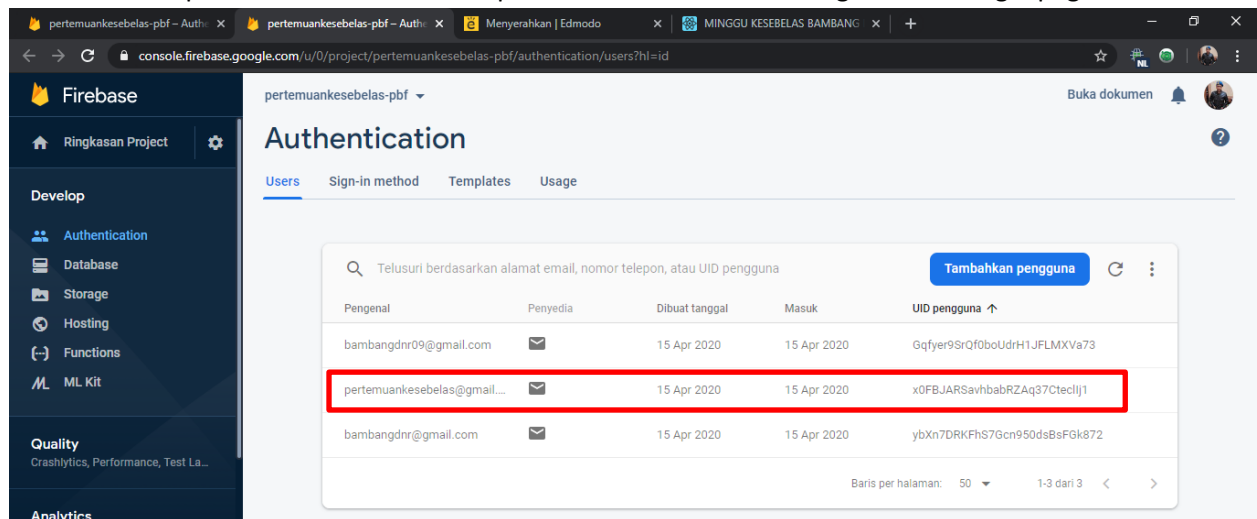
pertemuankesebelas-pbf – Authe ×
pertemuankesebelas-pbf – Authe ×
Menyerahkan | Edmodo ×
MINGGU KESEBELAS BAMBANG ×
+

console.firebase.google.com/u/0/project/pertemuankesebelas-pbf/authentication/users?hl=id

Firebase
Ringkasan Project
Develop
Authentication
Database
Storage
Hosting
Functions
ML Kit
Quality
Crashlytics, Performance, Test La...
Analytics

pertemuankesebelas-pbf
Buka dokumen

Authentication

Users
Sign-in method
Templates
Usage

Telusuri berdasarkan alamat email, nomor telepon, atau UID pengguna
Tambahkan pengguna

| Pengenal | Penyedia | Dibuat tanggal | Masuk | UID pengguna ↑ |
|---|---|---|---|---|
| bambangdnr09@gmail.com | | 15 Apr 2020 | 15 Apr 2020 | Gqfyer9SrQf0boUdrH1JFLMXVa73 |
| pertemuankesebelas@gmail.... | | 15 Apr 2020 | 15 Apr 2020 | x0FBJARSavhbabRZAq37CtecIlj1 |
| bambangdnr@gmail.com | | 15 Apr 2020 | 15 Apr 2020 | ybXn7DRKFhS7Gcn950dsBsFGk872 |

Baris per halaman: 50
1-3 dari 3